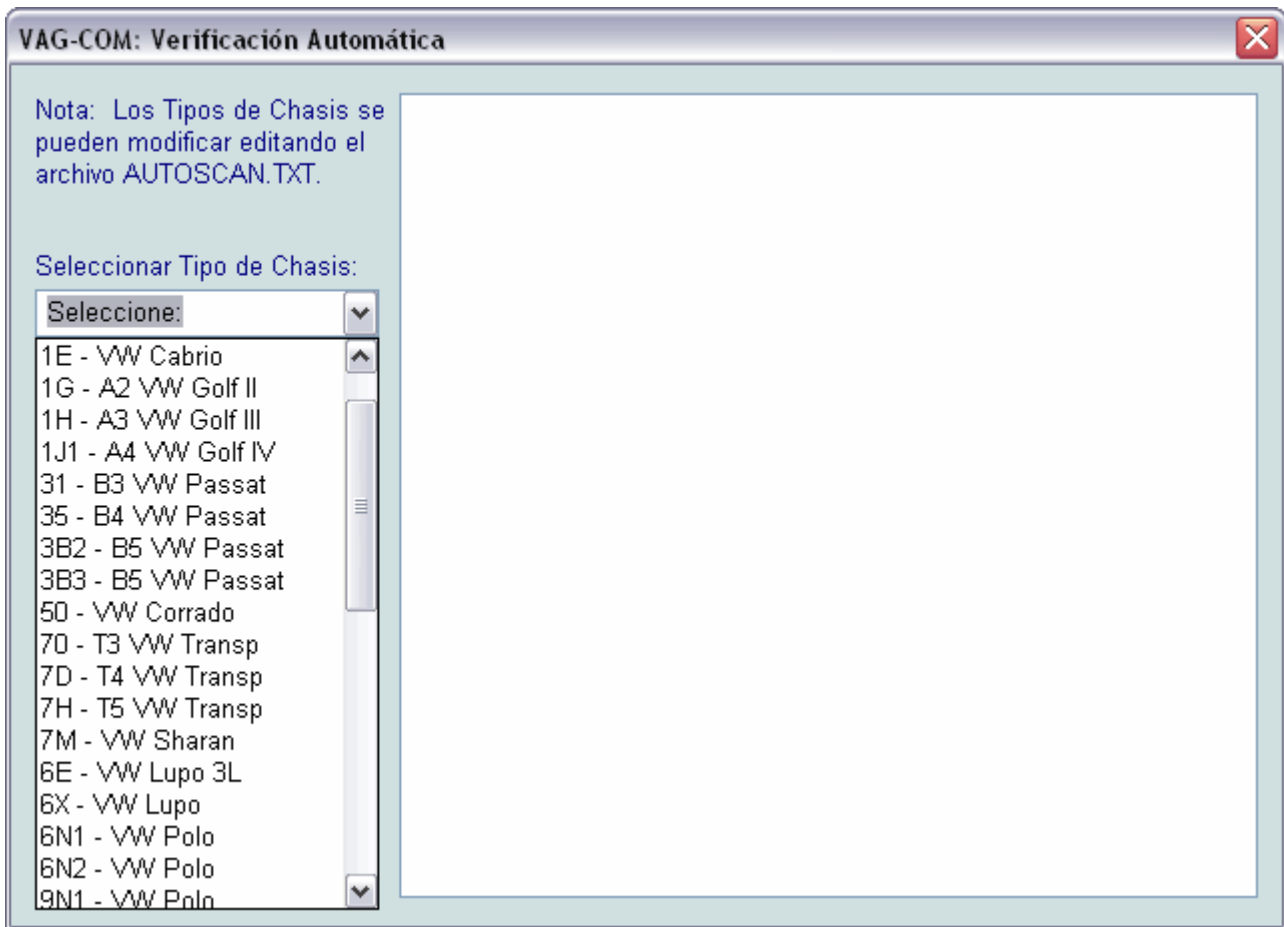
VAG-COM: Verificación Automática

Nota: Los Tipos de Chasis se pueden modificar editando el archivo AUTOSCAN.TXT.

Seleccionar Tipo de Chasis:

Seleccione:

1E - VW Cabrio
1G - A2 VW Golf II
1H - A3 VW Golf III
1J1 - A4 VW Golf IV
31 - B3 VW Passat
35 - B4 VW Passat
3B2 - B5 VW Passat
3B3 - B5 VW Passat
50 - VW Corrado
70 - T3 VW Transp
7D - T4 VW Transp
7H - T5 VW Transp
7M - VW Sharan
6E - VW Lupo 3L
6X - VW Lupo
6N1 - VW Polo
6N2 - VW Polo
9N1 - VW Polo